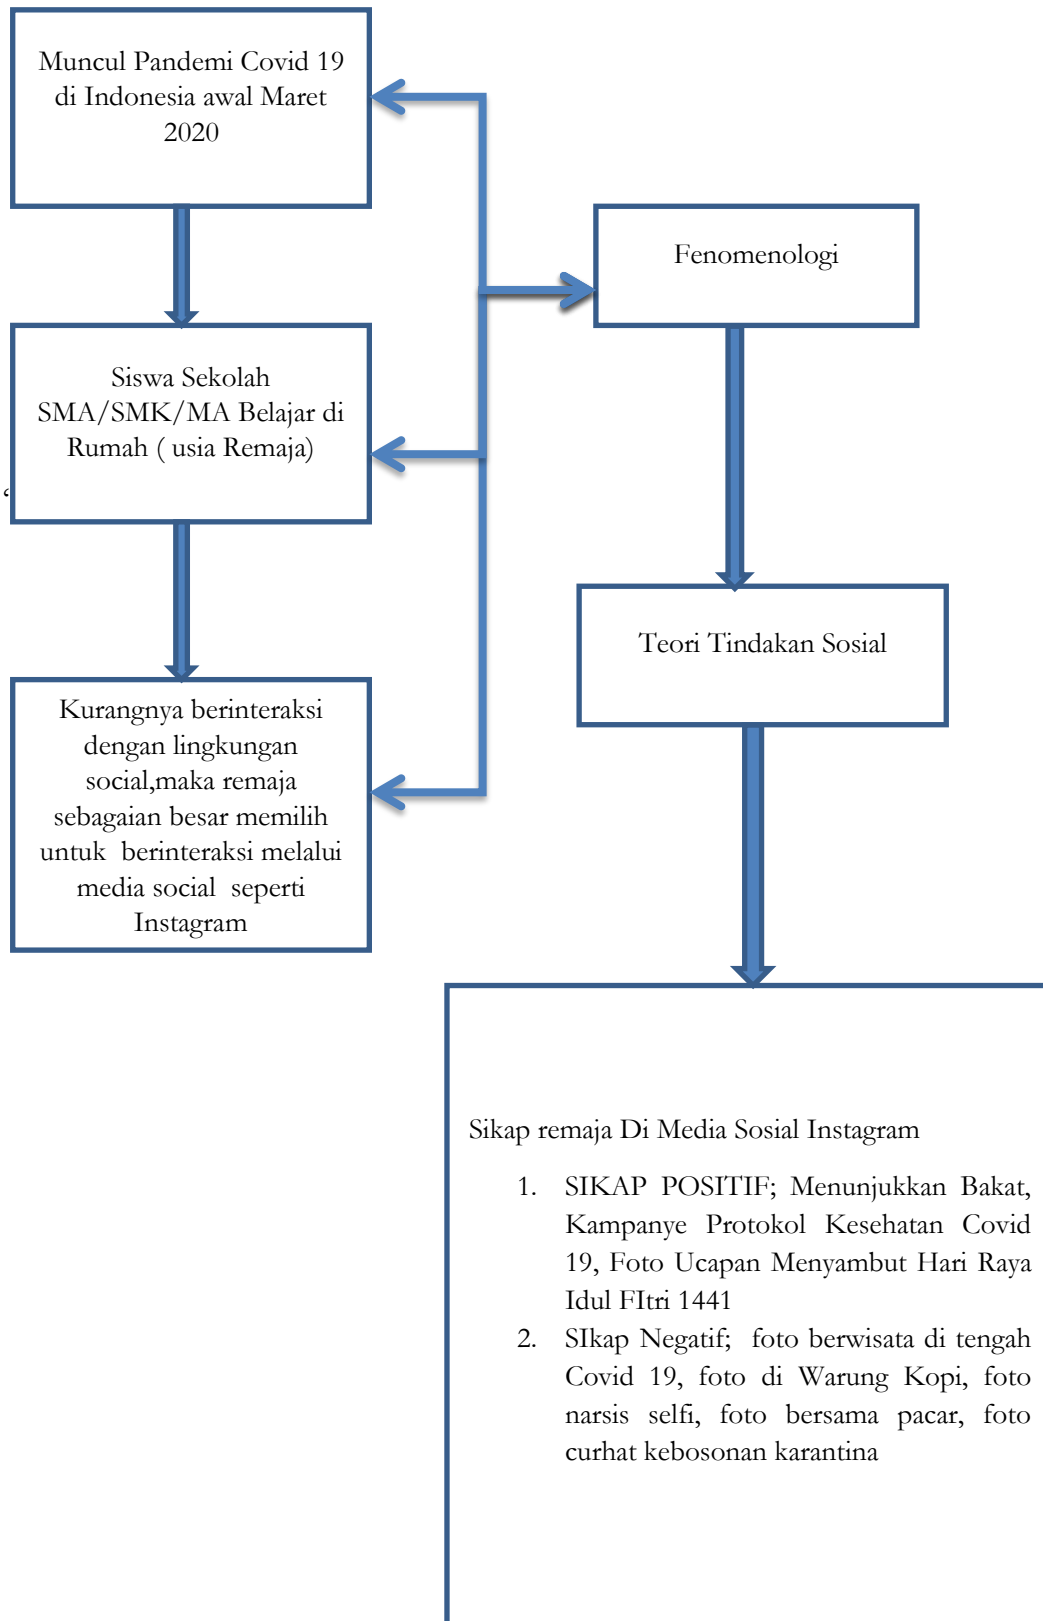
Muncul Pandemi Covid 19 di Indonesia awal Maret 2020

Fenomenologi

Siswa Sekolah SMA/SMK/MA Belajar di Rumah ( usia Remaja)

Teori Tindakan Sosial

Kurangnya berinteraksi dengan lingkungan social,maka remaja sebagaian besar memilih untuk berinteraksi melalui media social seperti Instagram

Sikap remaja Di Media Sosial Instagram

1. SIKAP POSITIF; Menunjukkan Bakat, Kampanye Protokol Kesehatan Covid 19, Foto Ucapan Menyambut Hari Raya Idul FItri 1441
2. SIkap Negatif; foto berwisata di tengah Covid 19, foto di Warung Kopi, foto narsis selfi, foto bersama pacar, foto curhat kebosonan karantina